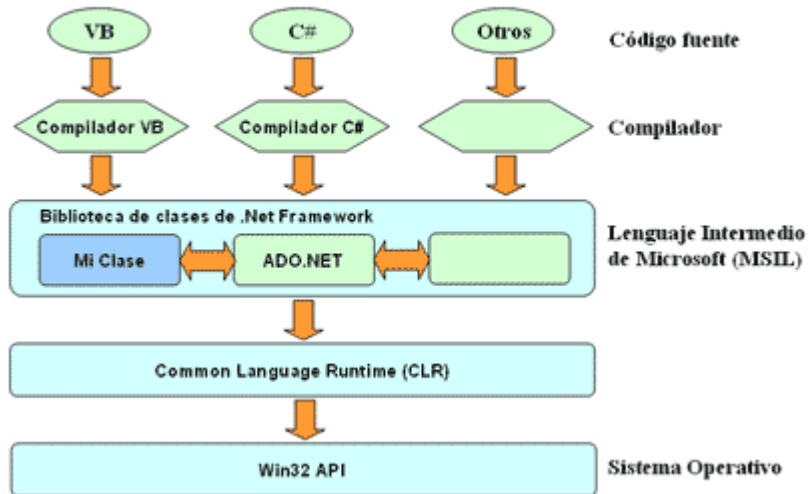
VB

C#

Otros

Código fuente

Compilador VB

Compilador C#

Compilador

Biblioteca de clases de .Net Framework

Mi Clase

ADO.NET

Lenguaje Intermedio de Microsoft (MSIL)

Common Language Runtime (CLR)

Win32 API

Sistema Operativo